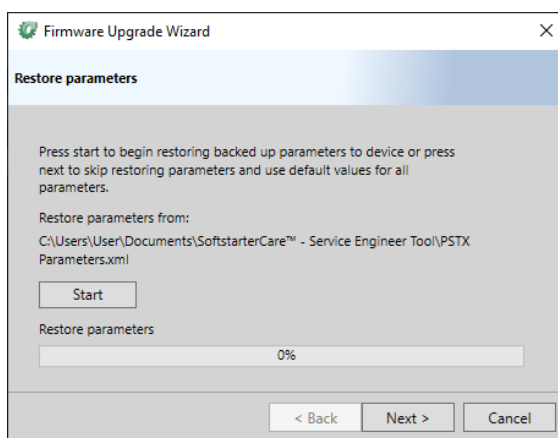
Firmware Upgrade Wizard

Restore parameters

Press start to begin restoring backed up parameters to device or press next to skip restoring parameters and use default values for all parameters.

Restore parameters from:

C:\Users\User\Documents\SoftstarterCare™ - Service Engineer Tool\PSTX Parameters.xml

Start

Restore parameters

0%

< Back

Next >

Cancel